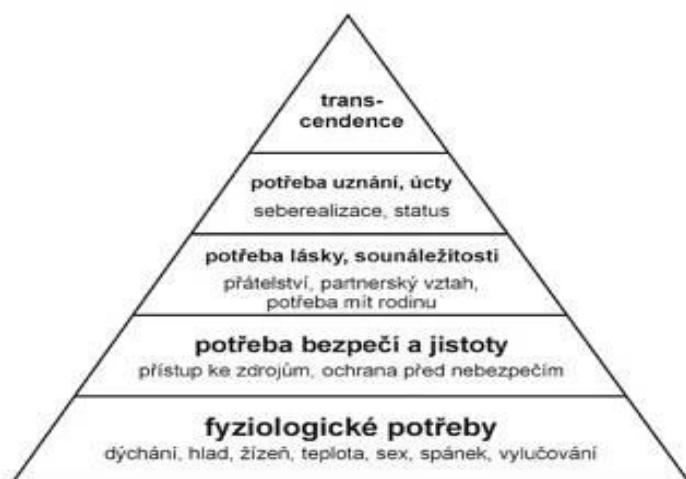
transcendence

potřeba uznání, úcty
seberealizace, status

potřeba lásky, sounáležitosti
přátelství, partnerský vztah, potřeba mít rodinu

potřeba bezpečí a jistoty
přístup ke zdrojům, ochrana před nebezpečím

fyziologické potřeby
dýchání, hlad, žízeň, teplota, sex, spánek, vylučování